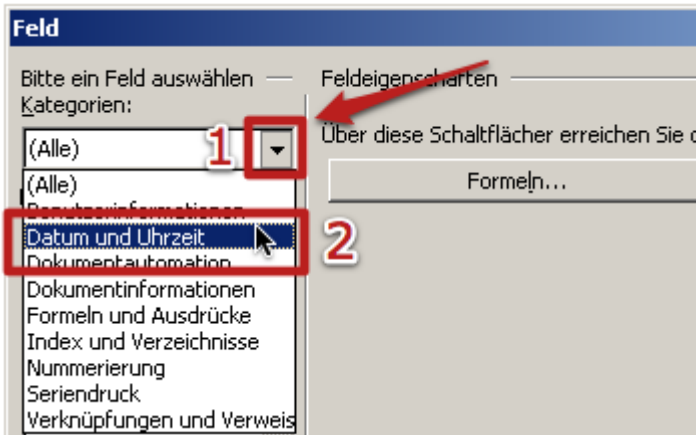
Feld

Bitte ein Feld auswählen
Kategorien:

(Alle)

1

(Alle)
Benutzerinformationen
Datum und Uhrzeit
Dokumentautomation
Dokumentinformationen
Formeln und Ausdrücke
Index und Verzeichnisse
Nummerierung
Seriendruck
Verknüpfungen und Verweis

2

Feldeigenschaften
Über diese Schaltflächen erreichen Sie d

Formeln...